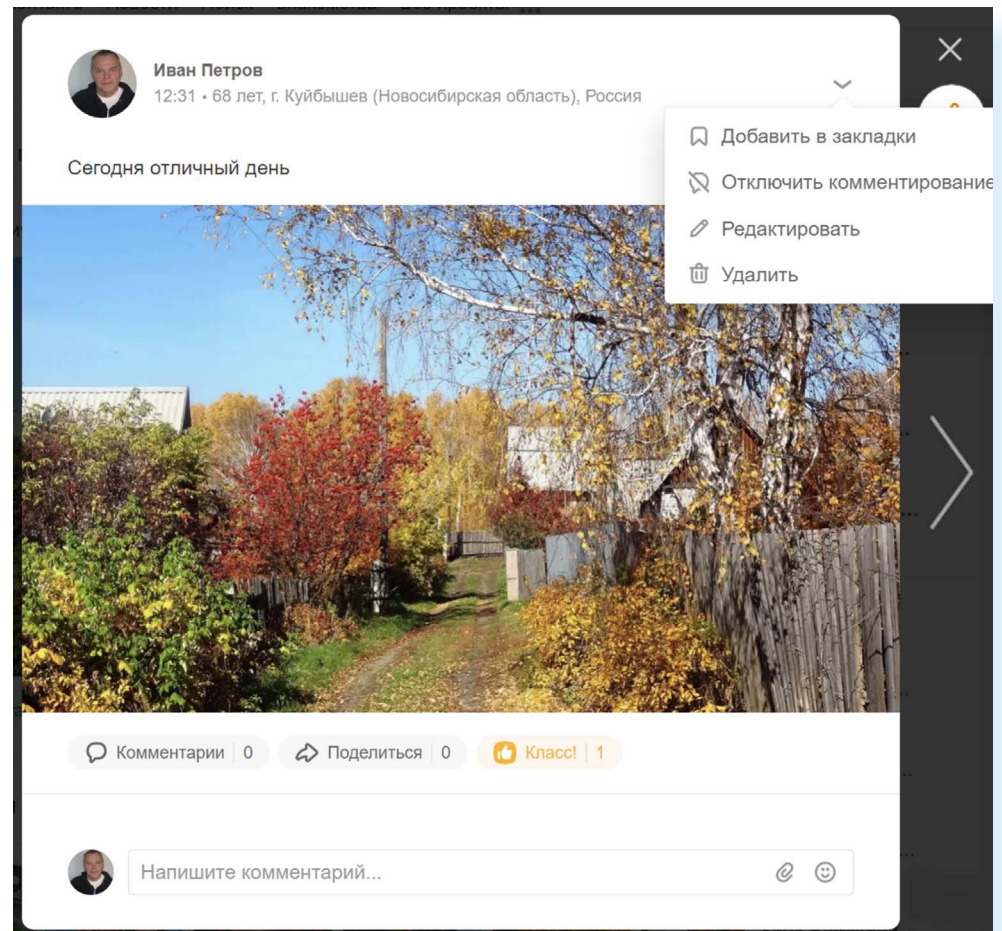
Иван Петров
12:31 • 68 лет, г. Куйбышев (Новосибирская область), Россия

Добавить в закладки
Отключить комментирование
Редактировать
Удалить

Сегодня отличный день

Комментарии 0
Поделиться 0
Класс! 1

Напишите комментарий...